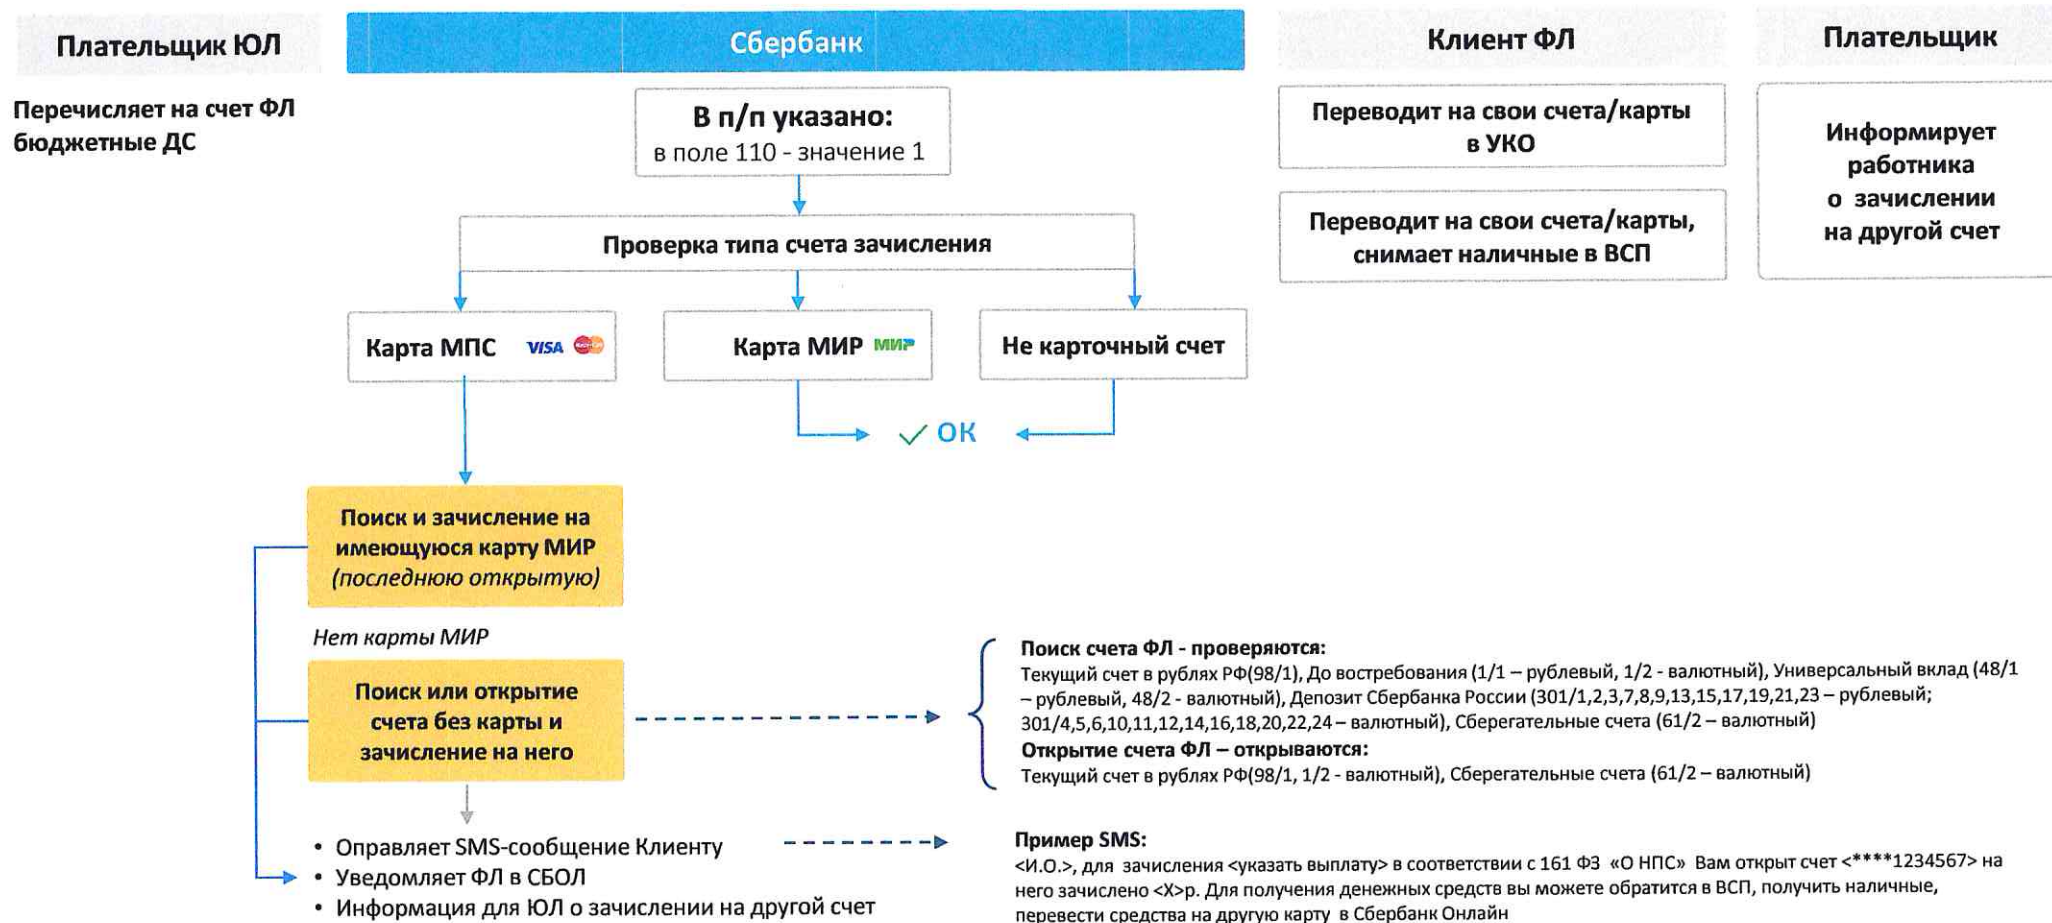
Плательщик ЮЛ

Перечисляет на счет ФЛ бюджетные ДС

Сбербанк

В п/п указано:
в поле 110 - значение 1

Проверка типа счета зачисления

Карта МПС VISA

Карта МИР МИР

Не карточный счет

✓ ОК

Поиск и зачисление на имеющуюся карту МИР (последнюю открытую)

Нет карты МИР

Поиск или открытие счета без карты и зачисление на него

• Оправляет SMS-сообщение Клиенту
• Уведомляет ФЛ в СБОЛ
• Информация для ЮЛ о зачислении на другой счет

Клиент ФЛ

Переводит на свои счета/карты в УКО

Переводит на свои счета/карты, снимает наличные в ВСП

Плательщик

Информирует работника о зачислении на другой счет

Поиск счета ФЛ - проверяются:
Текущий счет в рублях РФ(98/1), До востребования (1/1 – рублевый, 1/2 - валютный), Универсальный вклад (48/1 – рублевый, 48/2 - валютный), Депозит Сбербанка России (301/1,2,3,7,8,9,13,15,17,19,21,23 – рублевый; 301/4,5,6,10,11,12,14,16,18,20,22,24 – валютный), Сберегательные счета (61/2 – валютный)
Открытие счета ФЛ – открываются:
Текущий счет в рублях РФ(98/1, 1/2 - валютный), Сберегательные счета (61/2 – валютный)

Пример SMS:
<И.О.>, для зачисления <указать выплату> в соответствии с 161 ФЗ «О НПС» Вам открыт счет <****1234567> на него зачислено <Х>р. Для получения денежных средств вы можете обратится в ВСП, получить наличные, перевести средства на другую карту в Сбербанк Онлайн